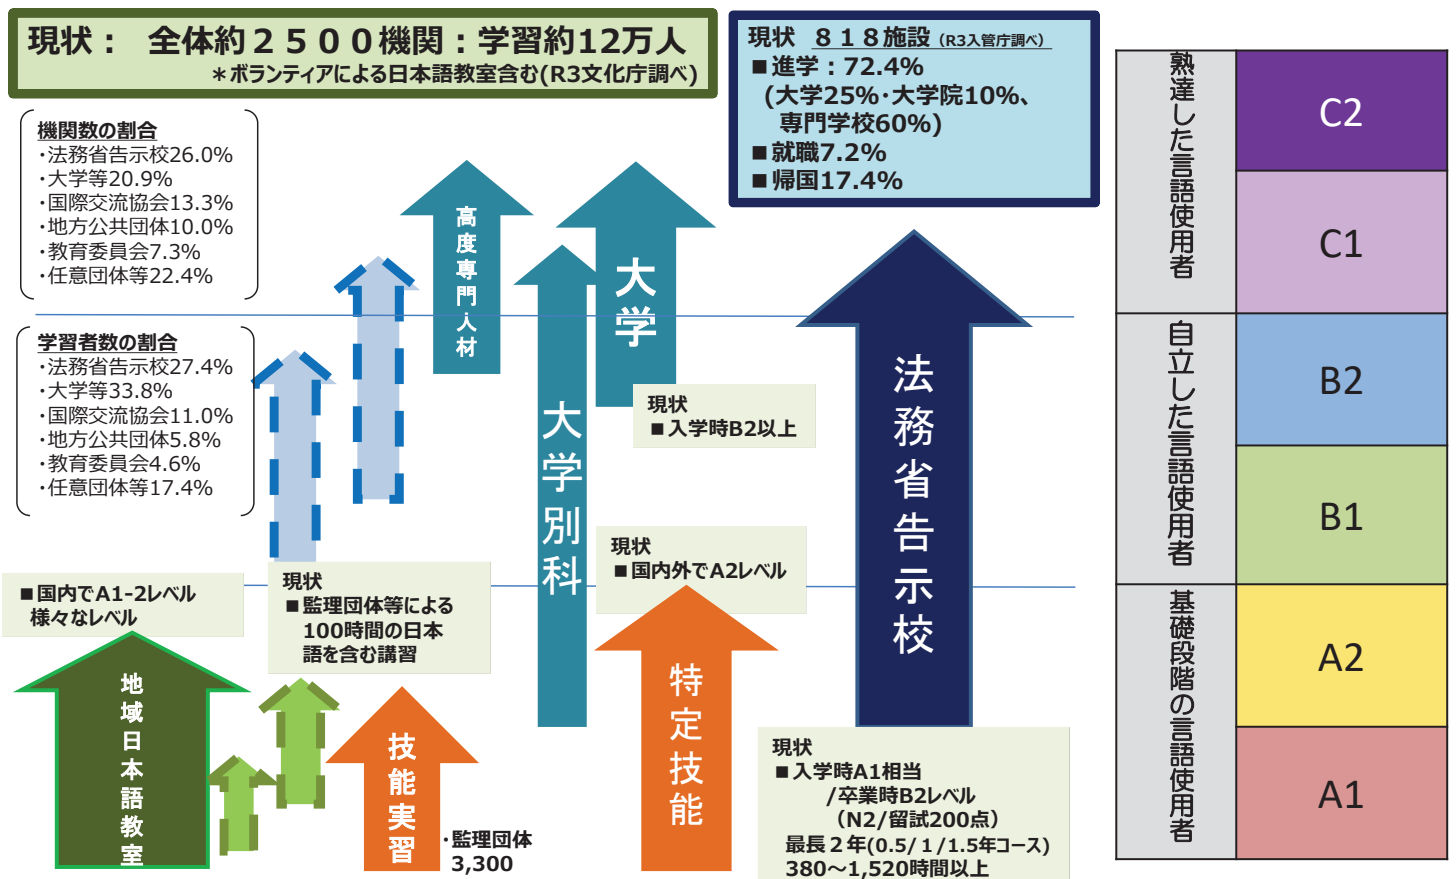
現状：　全体約２５００機関：学習約12万人
＊ボランティアによる日本語教室含む(R3文化庁調べ)

機関数の割合
・法務省告示校26.0%
・大学等20.9%
・国際交流協会13.3%
・地方公共団体10.0%
・教育委員会7.3%
・任意団体等22.4%

学習者数の割合
・法務省告示校27.4%
・大学等33.8%
・国際交流協会11.0%
・地方公共団体5.8%
・教育委員会4.6%
・任意団体等17.4%

現状　８１８施設（R3入管庁調べ）
■進学：72.4%
（大学25%・大学院10%、専門学校60%）
■就職7.2%
■帰国17.4%

高度専門人材

大学

大学別科

法務省告示校

現状
■入学時B2以上

現状
■国内外でA2レベル

■国内でA1-2レベル
様々なレベル

現状
■監理団体等による100時間の日本語を含む講習

地域日本語教室

技能実習

・監理団体
3,300

特定技能

現状
■入学時A1相当
/卒業時B2レベル
（N2/留試200点）
最長２年(0.5/１/1.5年コース)
380～1,520時間以上

熟達した言語使用者
C2
C1
自立した言語使用者
B2
B1
基礎段階の言語使用者
A2
A1